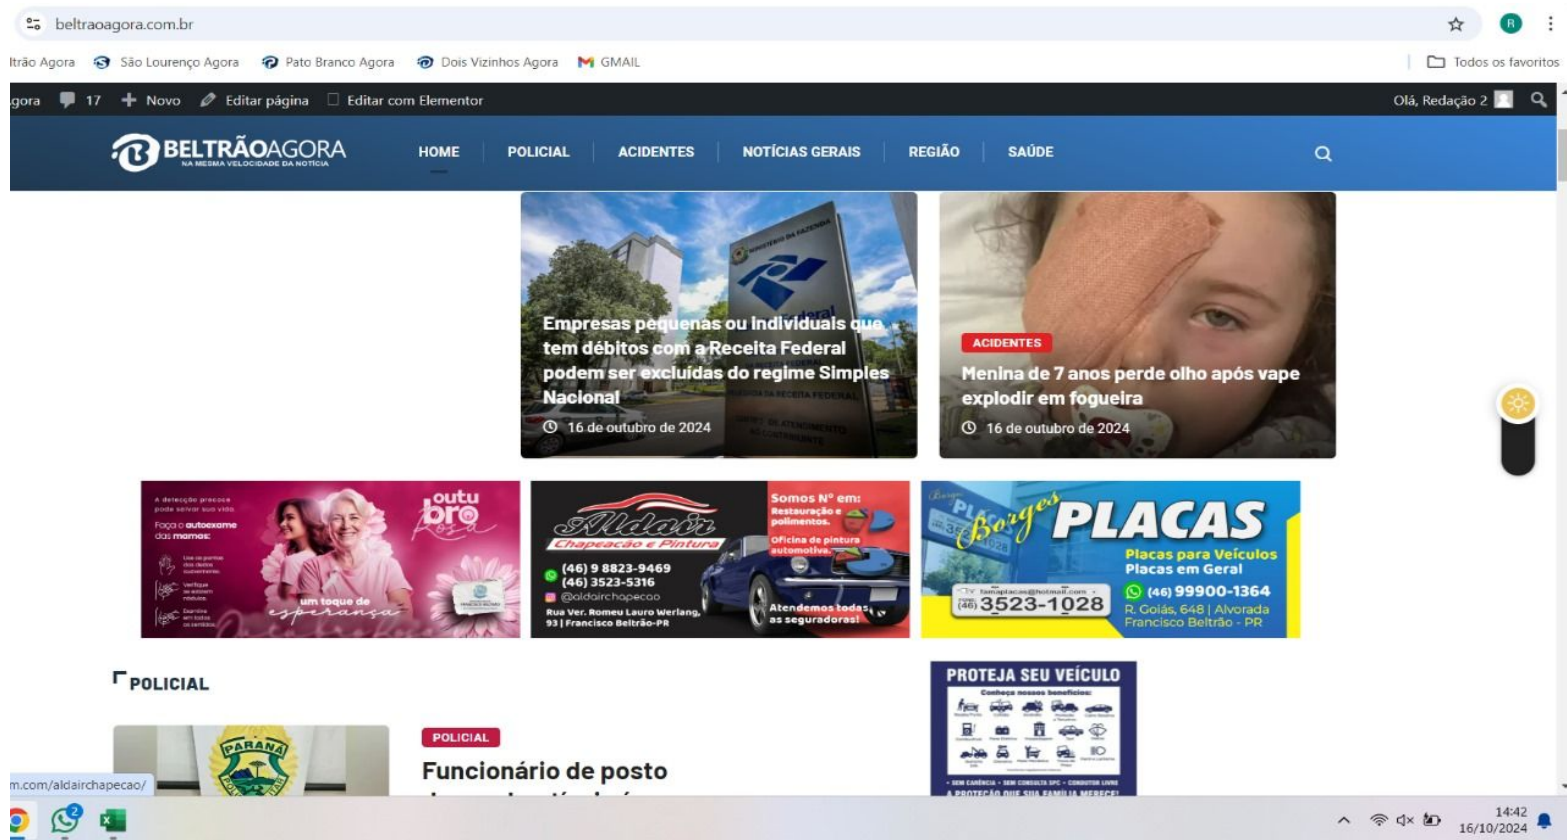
beltraoagora.com.br

ltrão Agora São Lourenço Agora Pato Branco Agora Dois Vizinhos Agora GMAIL Todos os favoritos

gora 17 Novo Editar página Editar com Elementor Olá, Redação 2

BELTRÃOAGORA NA MESMA VELOCIDADE DA NOTÍCIA

HOME POLICIAL ACIDENTES NOTÍCIAS GERAIS REGIÃO SAÚDE

Empresas pequenas ou individuais que tem débitos com a Receita Federal podem ser excluídas do regime Simples Nacional

16 de outubro de 2024

ACIDENTES

Menina de 7 anos perde olho após vape explodir em fogueira

16 de outubro de 2024

A detecção precoce pode salvar sua vida. Faça o autoexame das mamas: outubro rosa um toque de esperança

Aldair Chapeação e Pintura (46) 9 8823-9469 (46) 3523-5316 @aldairchapecao Rua Ver. Romeu Lauro Werlang, 93 | Francisco Beltrão-PR Somos N° em: Restauração e polimentos. Oficina de pintura automotiva. Atendemos todas as seguradoras!

Borges PLACAS Placas para Veículos Placas em Geral (46) 99900-1364 (46) 3523-1028 R. Goiás, 648 | Alvorada Francisco Beltrão - PR

POLICIAL

PROTEJA SEU VEÍCULO Conheça nossos benefícios: SEM CARÊNCIA • SEM CONSULTA SPC • CONDUTOR LIVRE A PROTEÇÃO QUE SUA FAMÍLIA MERECE!

PARANÁ

POLICIAL

Funcionário de posto

m.com/aldairchapecao/

14:42 16/10/2024